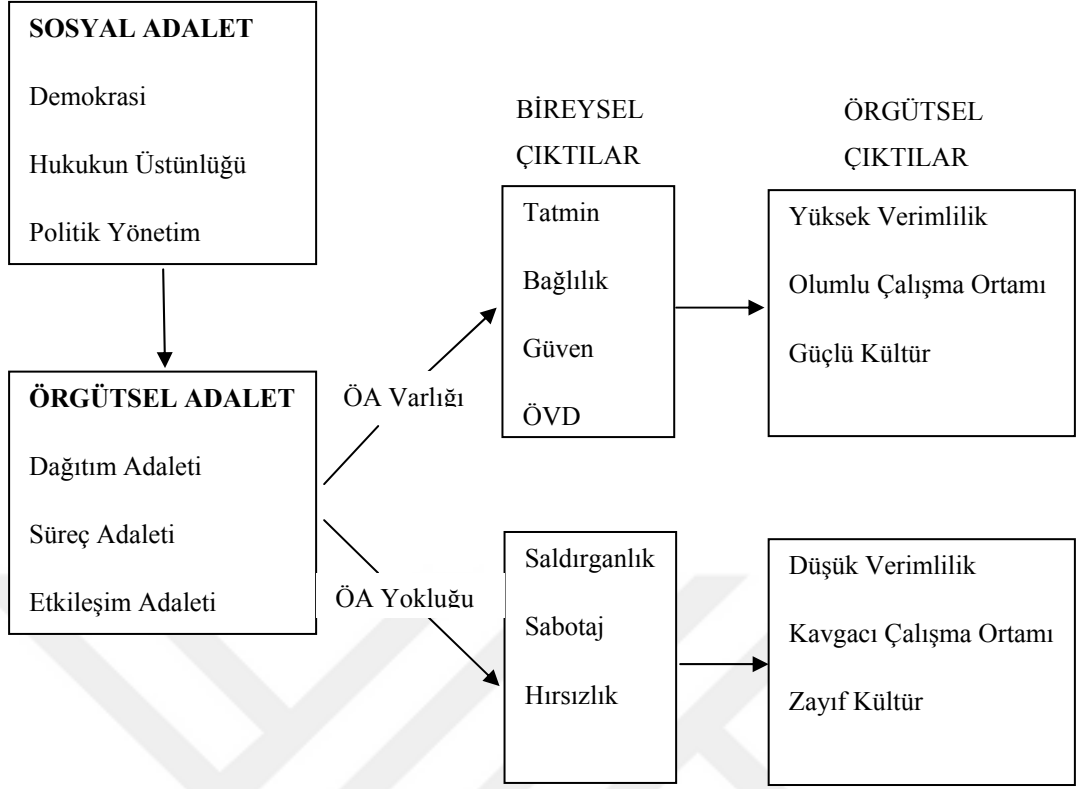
SOSYAL ADALET
Demokrasi
Hukukun Üstünlüğü
Politik Yönetim

ÖRGÜTSEL ADALET
Dağıtım Adaleti
Süreç Adaleti
Etkileşim Adaleti

ÖA Varlığı

ÖA Yokluğu

BİREYSEL ÇIKTILAR

Tatmin
Bağlılık
Güven
ÖVD

Saldırganlık
Sabotaj
Hırsızlık

ÖRGÜTSEL ÇIKTILAR

Yüksek Verimlilik
Olumlu Çalışma Ortamı
Güçlü Kültür

Düşük Verimlilik
Kavgacı Çalışma Ortamı
Zayıf Kültür